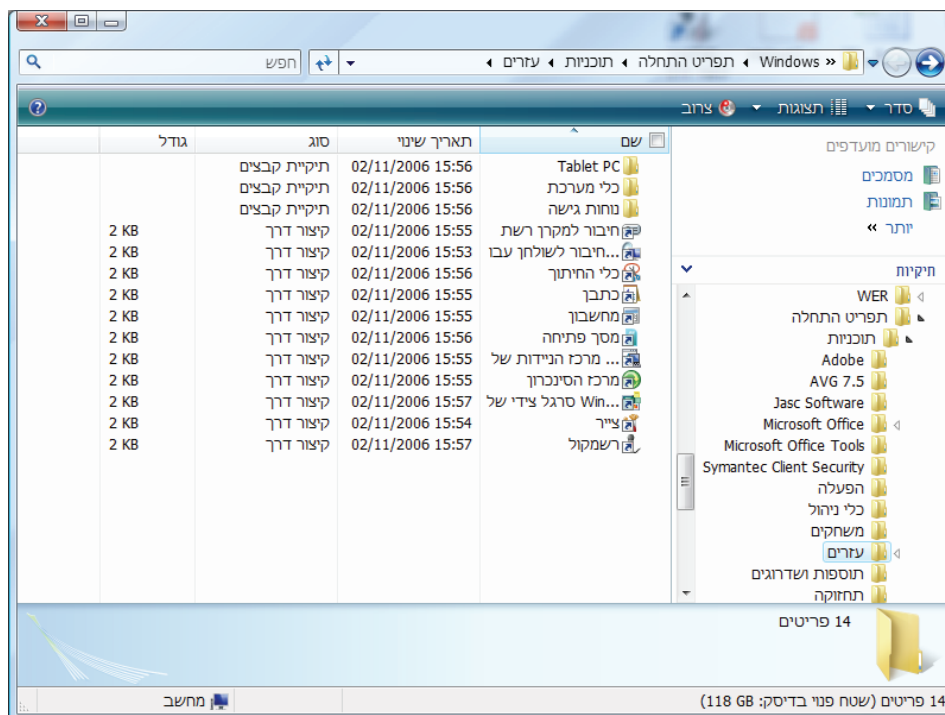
Windows « תפריט התחלה ◂ תוכניות ◂ עזרים ◂

חפש

סדר ▾ תצוגות ▾ צרוב

קישורים מועדפים
מסמכים
תמונות
יותר »

תיקיות
WER
תפריט התחלה
תוכניות
Adobe
AVG 7.5
Jasc Software
Microsoft Office
Microsoft Office Tools
Symantec Client Security
הפעלה
כלי ניהול
משחקים
עזרים
תוספות ושדרוגים
תחזוקה

| שם | תאריך שינוי | סוג | גודל |
|---|---|---|---|
| Tablet PC | 02/11/2006 15:56 | תיקיית קבצים | |
| כלי מערכת | 02/11/2006 15:56 | תיקיית קבצים | |
| נוחות גישה | 02/11/2006 15:56 | תיקיית קבצים | |
| חיבור למקרן רשת | 02/11/2006 15:55 | קיצור דרך | 2 KB |
| ...חיבור לשולחן עבו | 02/11/2006 15:53 | קיצור דרך | 2 KB |
| כלי החיתוך | 02/11/2006 15:56 | קיצור דרך | 2 KB |
| כתבן | 02/11/2006 15:55 | קיצור דרך | 2 KB |
| מחשבון | 02/11/2006 15:55 | קיצור דרך | 2 KB |
| מסך פתיחה | 02/11/2006 15:56 | קיצור דרך | 2 KB |
| ... מרכז הניידות של | 02/11/2006 15:55 | קיצור דרך | 2 KB |
| מרכז הסינכרון | 02/11/2006 15:55 | קיצור דרך | 2 KB |
| ...Win סרגל צידי של | 02/11/2006 15:57 | קיצור דרך | 2 KB |
| צייר | 02/11/2006 15:54 | קיצור דרך | 2 KB |
| רשמקול | 02/11/2006 15:57 | קיצור דרך | 2 KB |

14 פריטים

14 פריטים (שטח פנוי בדיסק: 118 GB)
מחשב